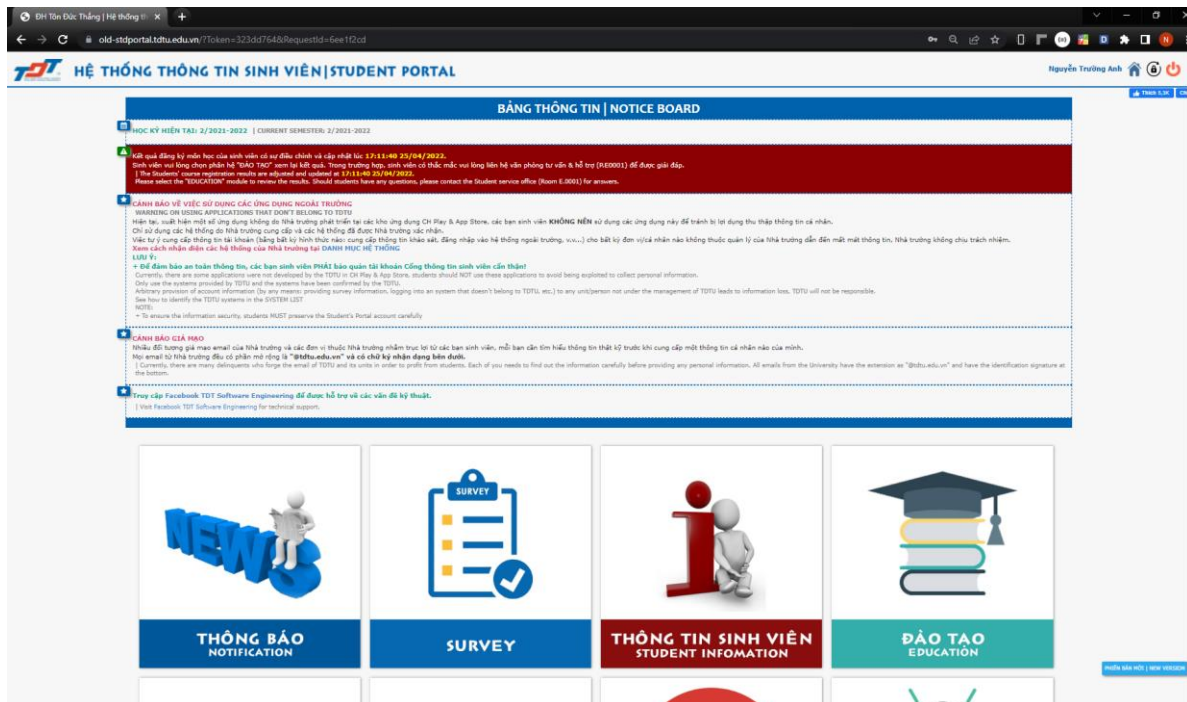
ĐH Tôn Đức Thắng | Hệ thống th ×

old-stdportal.tdtu.edu.vn/?Token=323dd764&RequestId=6ee1f2cd

TDT HỆ THỐNG THÔNG TIN SINH VIÊN|STUDENT PORTAL

Nguyễn Trường Anh

Thích 5,3K

BẢNG THÔNG TIN | NOTICE BOARD

HỌC KỲ HIỆN TẠI: 2/2021-2022 | CURRENT SEMESTER: 2/2021-2022

Kết quả đăng ký môn học của sinh viên có sự điều chỉnh và cập nhật lúc 17:11:40 25/04/2022.
Sinh viên vui lòng chọn phân hệ "ĐÀO TẠO" xem lại kết quả. Trong trường hợp, sinh viên có thắc mắc vui lòng liên hệ văn phòng tư vấn & hỗ trợ (A.E0001) để được giải đáp.
| The Students' course registration results are adjusted and updated at 17:11:40 25/04/2022.
Please select the "EDUCATION" module to review the results. Should students have any questions, please contact the Student service office (Room E.0001) for answers.

CẢNH BÁO VỀ VIỆC SỬ DỤNG CÁC ỨNG DỤNG NGOÀI TRƯỜNG
WARNING ON USING APPLICATIONS THAT DON'T BELONG TO TDTU
Hiện tại, xuất hiện một số ứng dụng không do Nhà trường phát triển tại các kho ứng dụng CH Play & App Store, các bạn sinh viên KHÔNG NÊN sử dụng các ứng dụng này để tránh bị lợi dụng thu thập thông tin cá nhân.
Chỉ sử dụng các hệ thống do Nhà trường cung cấp và các hệ thống đã được Nhà trường xác nhận.
Việc tự ý cung cấp thông tin tài khoản (bằng bất kỳ hình thức nào: cung cấp thông tin khảo sát, đăng nhập vào hệ thống ngoài trường, v.v...) cho bất kỳ đơn vị/cá nhân nào không thuộc quản lý của Nhà trường dẫn đến mất mát thông tin, Nhà trường không chịu trách nhiệm.
Xem cách nhận diện các hệ thống của Nhà trường tại DANH MỤC HỆ THỐNG
LƯU Ý:
+ Để đảm bảo an toàn thông tin, các bạn sinh viên PHẢI bảo quản tài khoản Cổng thông tin sinh viên cẩn thận!
Currently, there are some applications were not developed by the TDTU in CH Play & App Store, students should NOT use these applications to avoid being exploited to collect personal information.
Only use the systems provided by TDTU and the systems have been confirmed by the TDTU.
Arbitrary provision of account information (by any means: providing survey information, logging into an system that doesn't belong to TDTU, etc.) to any unit/person not under the management of TDTU leads to information loss, TDTU will not be responsible.
See how to identify the TDTU systems in the SYSTEM LIST
NOTE:
+ To ensure the information security, students MUST preserve the Student's Portal account carefully

CẢNH BÁO GIẢ MẠO
Nhiều đối tượng giả mạo email của Nhà trường và các đơn vị thuộc Nhà trường nhằm trục lợi từ các bạn sinh viên, mỗi bạn cần tìm hiểu thông tin thật kỹ trước khi cung cấp một thông tin cá nhân nào của mình.
Mọi email từ Nhà trường đều có phần mở rộng là "@tdtu.edu.vn" và có chữ ký nhận dạng bên dưới.
| Currently, there are many delinquents who forge the email of TDTU and its units in order to profit from students. Each of you needs to find out the information carefully before providing any personal information. All emails from the University have the extension as "@tdtu.edu.vn" and have the identification signature at the bottom.

Truy cập Facebook TDT Software Engineering để được hỗ trợ về các vấn đề kỹ thuật.
| Visit Facebook TDT Software Engineering for technical support.

NEWS

SURVEY

THÔNG BÁO
NOTIFICATION

SURVEY

THÔNG TIN SINH VIÊN
STUDENT INFOMATION

ĐÀO TẠO
EDUCATION

PHIÊN BẢN MỚI | NEW VERSION